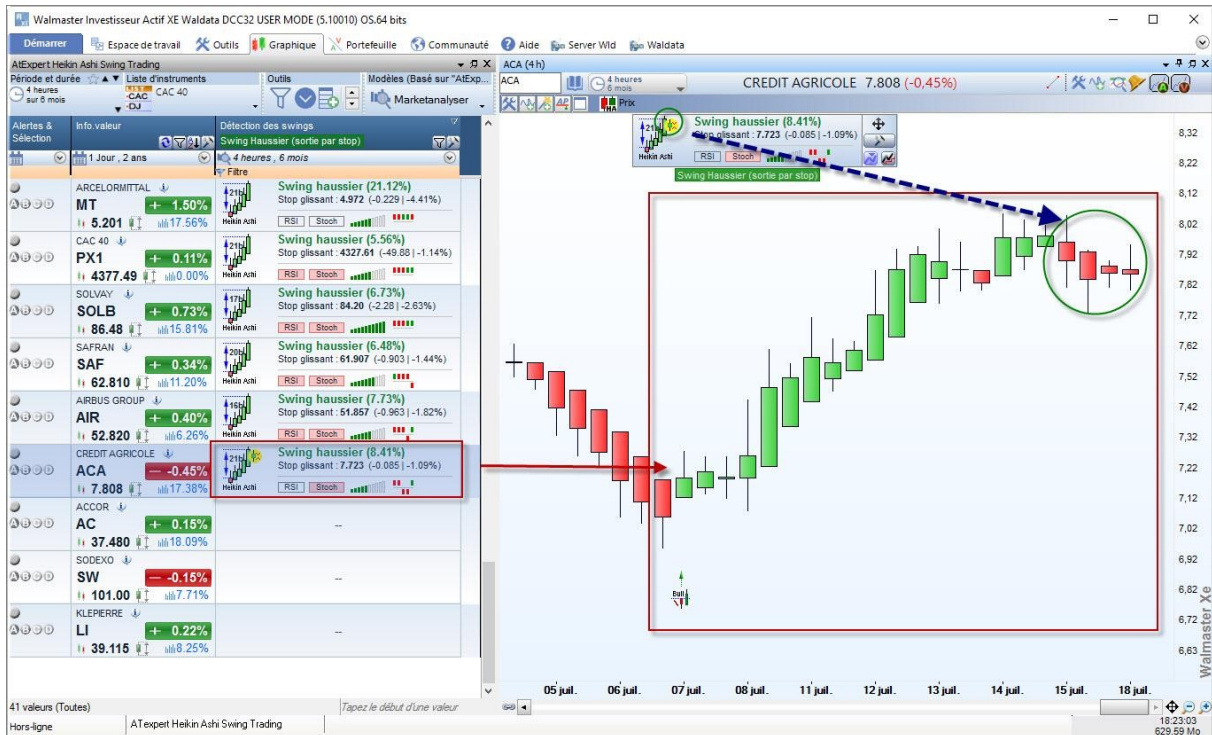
Walmaster Investisseur Actif XE Waldata DCC32 USER MODE (5.10010) OS.64 bits

Démarrer Espace de travail Outils Graphique Portefeuille Communauté Aide Server Wld Waldata

AtExpert Heikin Ashi Swing Trading

Période et durée 4 heures sur 6 mois Liste d'instruments CAC CAC 40 DJ Outils Modèles (Basé sur "AtExp... Marketanalyser

Alertes & Sélection Info.valeur Détection des swings Swing Haussier (sortie par stop)

1 Jour , 2 ans 4 heures , 6 mois Filtre

| | | |
|---|---|---|
| ARCELORMITTAL MT + 1.50% 5.201 17.56% | Heikin Ashi | Swing haussier (21.12%) Stop glissant : 4.972 (-0.229 \| -4.41%) RSI Stoch |
| CAC 40 PX1 + 0.11% 4377.49 0.00% | Heikin Ashi | Swing haussier (5.56%) Stop glissant : 4327.61 (-49.88 \| -1.14%) RSI Stoch |
| SOLVAY SOLB + 0.73% 86.48 15.81% | Heikin Ashi | Swing haussier (6.73%) Stop glissant : 84.20 (-2.28 \| -2.63%) RSI Stoch |
| SAFRAN SAF + 0.34% 62.810 11.20% | Heikin Ashi | Swing haussier (6.48%) Stop glissant : 61.907 (-0.903 \| -1.44%) RSI Stoch |
| AIRBUS GROUP AIR + 0.40% 52.820 6.26% | Heikin Ashi | Swing haussier (7.73%) Stop glissant : 51.857 (-0.963 \| -1.82%) RSI Stoch |
| CREDIT AGRICOLE ACA – -0.45% 7.808 17.38% | Heikin Ashi | Swing haussier (8.41%) Stop glissant : 7.723 (-0.085 \| -1.09%) RSI Stoch |
| ACCOR AC + 0.15% 37.480 18.09% | | -- |
| SODEXO SW – -0.15% 101.00 7.71% | | -- |
| KLEPIERRE LI + 0.22% 39.115 8.25% | | -- |

41 valeurs (Toutes) Tapez le début d'une valeur

ACA (4 h)
ACA 4 heures 6 mois CREDIT AGRICOLE 7.808 (-0,45%)
Prix

Swing haussier (8.41%) Stop glissant : 7.723 (-0.085 | -1.09%) Heikin Ashi RSI Stoch
Swing Haussier (sortie par stop)

8,32 8,22 8,12 8,02 7,92 7,82 7,72 7,62 7,52 7,42 7,32 7,22 7,12 7,02 6,92 6,82 6,72 6,63

Bull

05 juil. 06 juil. 07 juil. 08 juil. 11 juil. 12 juil. 13 juil. 14 juil. 15 juil. 18 juil.

Walmaster Xe

Hors-ligne ATexpert Heikin Ashi Swing Trading 18:23:03 629.59 Mo